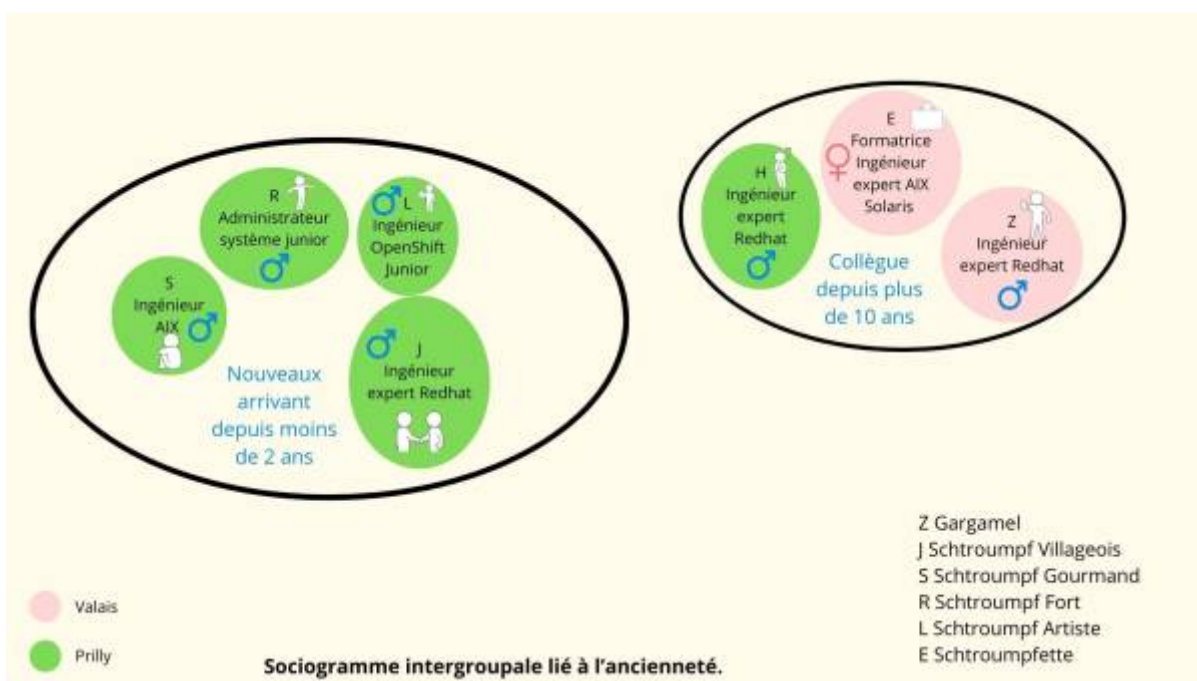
R
Administrateur système junior
♂

L
Ingénieur OpenShift Junior
♂

S
Ingénieur AIX
♂

J
Ingénieur expert Redhat
♂

Nouveaux arrivant depuis moins de 2 ans

H
Ingénieur expert Redhat
♂

E
Formatrice Ingénieur expert AIX Solaris
♀

Z
Ingénieur expert Redhat
♂

Collègue depuis plus de 10 ans

Z Gargamel
J Schtroumpf Villageois
S Schtroumpf Gourmand
R Schtroumpf Fort
L Schtroumpf Artiste
E Schtroumpfette

Valais

Prilly

Sociogramme intergroupale lié à l'ancienneté.